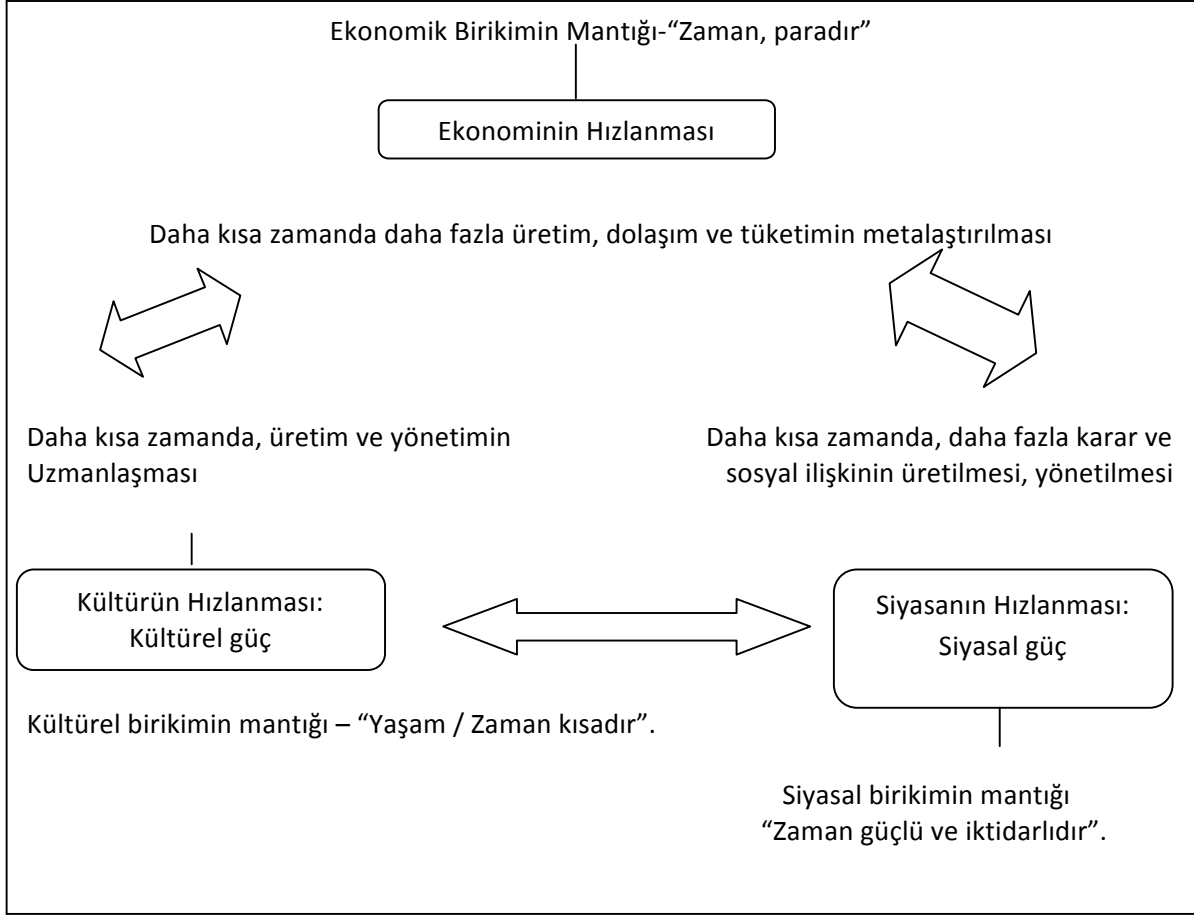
Ekonomik Birikimin Mantığı-"Zaman, paradır"

Ekonominin Hızlanması

Daha kısa zamanda daha fazla üretim, dolaşım ve tüketimin metalaştırılması

Daha kısa zamanda, üretim ve yönetimin Uzmanlaşması

Daha kısa zamanda, daha fazla karar ve sosyal ilişkinin üretilmesi, yönetilmesi

Kültürün Hızlanması: Kültürel güç

Siyasanın Hızlanması: Siyasal güç

Kültürel birikimin mantığı – "Yaşam / Zaman kısadır".

Siyasal birikimin mantığı "Zaman güçlü ve iktidarlıdır".